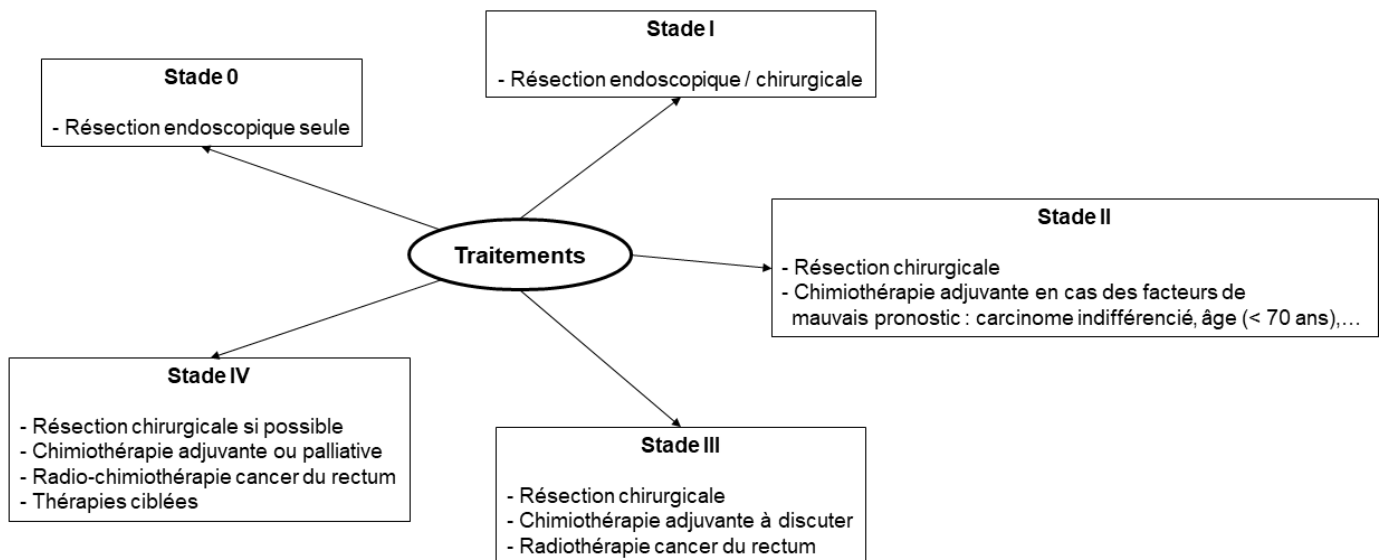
Stade I

- Résection endoscopique / chirurgicale

Stade 0

- Résection endoscopique seule

Stade II

- Résection chirurgicale
- Chimiothérapie adjuvante en cas des facteurs de mauvais pronostic : carcinome indifférencié, âge (< 70 ans),…

Traitements

Stade IV

- Résection chirurgicale si possible
- Chimiothérapie adjuvante ou palliative
- Radio-chimiothérapie cancer du rectum
- Thérapies ciblées

Stade III

- Résection chirurgicale
- Chimiothérapie adjuvante à discuter
- Radiothérapie cancer du rectum